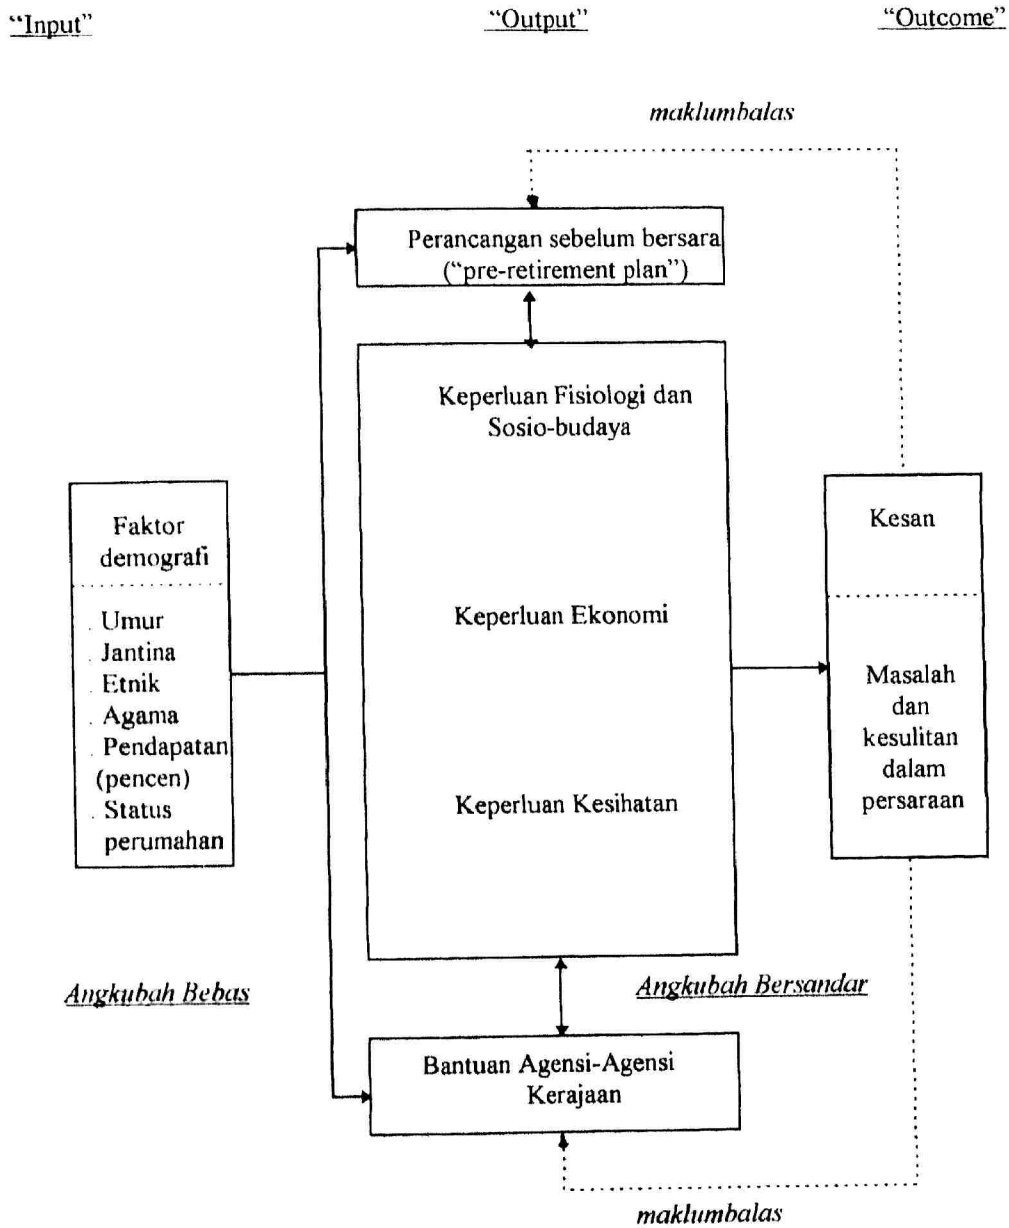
"Input"

"Output"

"Outcome"

maklumbalas

Perancangan sebelum bersara ("pre-retirement plan")

Keperluan Fisiologi dan Sosio-budaya

Keperluan Ekonomi

Keperluan Kesihatan

Faktor demografi

. Umur
. Jantina
. Etnik
. Agama
. Pendapatan (pencen)
. Status perumahan

Kesan

Masalah dan kesulitan dalam persaraan

Angkubah Bebas

Angkubah Bersandar

Bantuan Agensi-Agensi Kerajaan

maklumbalas